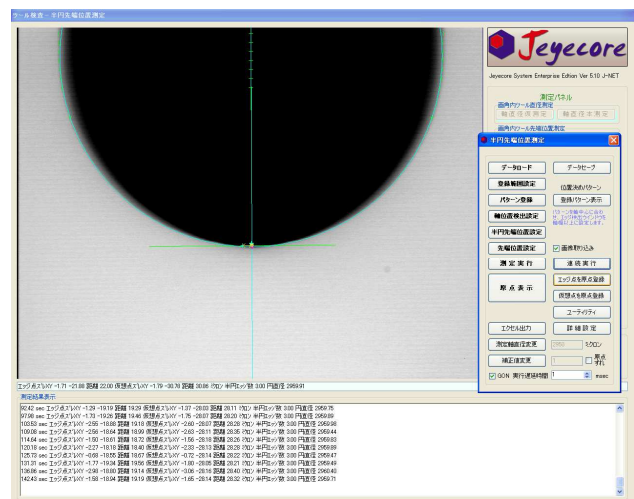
ツール検査 - 半円先端位置測定

Jeyecore

Jeyecore System Enterprise Edition Ver 5.10 J-NET

測定パネル
画面内ツール直径測定
輪郭径外測定 輪郭径本測定
画面内ツール先端位置測定

半円先端位置測定

データロード
データセーブ
登録範囲設定
位置決めパターン
パターン登録
登録パターン表示
輪郭位置検出設定
半円先端位置設定
先端位置設定
画像取り込み
測定実行
連続実行
原点表示
エッジ点を原点登録
仮想点を原点登録
ユーティリティ
エクセル出力
詳細設定
測定軸画面変更
2950
ミクロン
補正値変更
1
原点
ずれ
GON 実行連続時間
1
msec

エッジ点ズレXY -1.71 -21.88 距離 22.00 仮想点ズレXY -1.79 -30.78 距離 30.86 ｸﾛｽ 半円ｴｯｼﾞ数 3.00 円直径 2959.91

測定結果表示

92.42 sec エッジ点ズレXY -1.29 -19.19 距離 19.29 仮想点ズレXY -1.37 -28.03 距離 28.11 ｸﾛｽ 半円ｴｯｼﾞ数 3.00 円直径 2959.75
97.98 sec エッジ点ズレXY -1.70 -19.26 距離 19.46 仮想点ズレXY -1.76 -28.07 距離 28.20 ｸﾛｽ 半円ｴｯｼﾞ数 3.00 円直径 2959.89
103.53 sec エッジ点ズレXY -2.55 -18.88 距離 19.18 仮想点ズレXY -2.60 -28.07 距離 28.28 ｸﾛｽ 半円ｴｯｼﾞ数 3.00 円直径 2959.98
109.08 sec エッジ点ズレXY -2.56 -18.64 距離 18.99 仮想点ズレXY -2.63 -28.11 距離 28.35 ｸﾛｽ 半円ｴｯｼﾞ数 3.00 円直径 2959.44
114.64 sec エッジ点ズレXY -1.50 -18.61 距離 18.72 仮想点ズレXY -1.56 -28.18 距離 28.26 ｸﾛｽ 半円ｴｯｼﾞ数 3.00 円直径 2959.93
120.18 sec エッジ点ズレXY -2.27 -18.18 距離 18.40 仮想点ズレXY -2.33 -28.13 距離 28.28 ｸﾛｽ 半円ｴｯｼﾞ数 3.00 円直径 2959.89
125.73 sec エッジ点ズレXY -0.68 -18.55 距離 18.67 仮想点ズレXY -0.72 -28.14 距離 28.22 ｸﾛｽ 半円ｴｯｼﾞ数 3.00 円直径 2959.47
131.31 sec エッジ点ズレXY -1.77 -19.34 距離 19.56 仮想点ズレXY -1.80 -28.05 距離 28.21 ｸﾛｽ 半円ｴｯｼﾞ数 3.00 円直径 2959.49
136.86 sec エッジ点ズレXY -2.98 -18.80 距離 19.14 仮想点ズレXY -3.06 -28.16 距離 28.40 ｸﾛｽ 半円ｴｯｼﾞ数 3.00 円直径 2960.40
142.43 sec エッジ点ズレXY -1.58 -18.94 距離 19.19 仮想点ズレXY -1.65 -28.14 距離 28.28 ｸﾛｽ 半円ｴｯｼﾞ数 3.00 円直径 2959.71